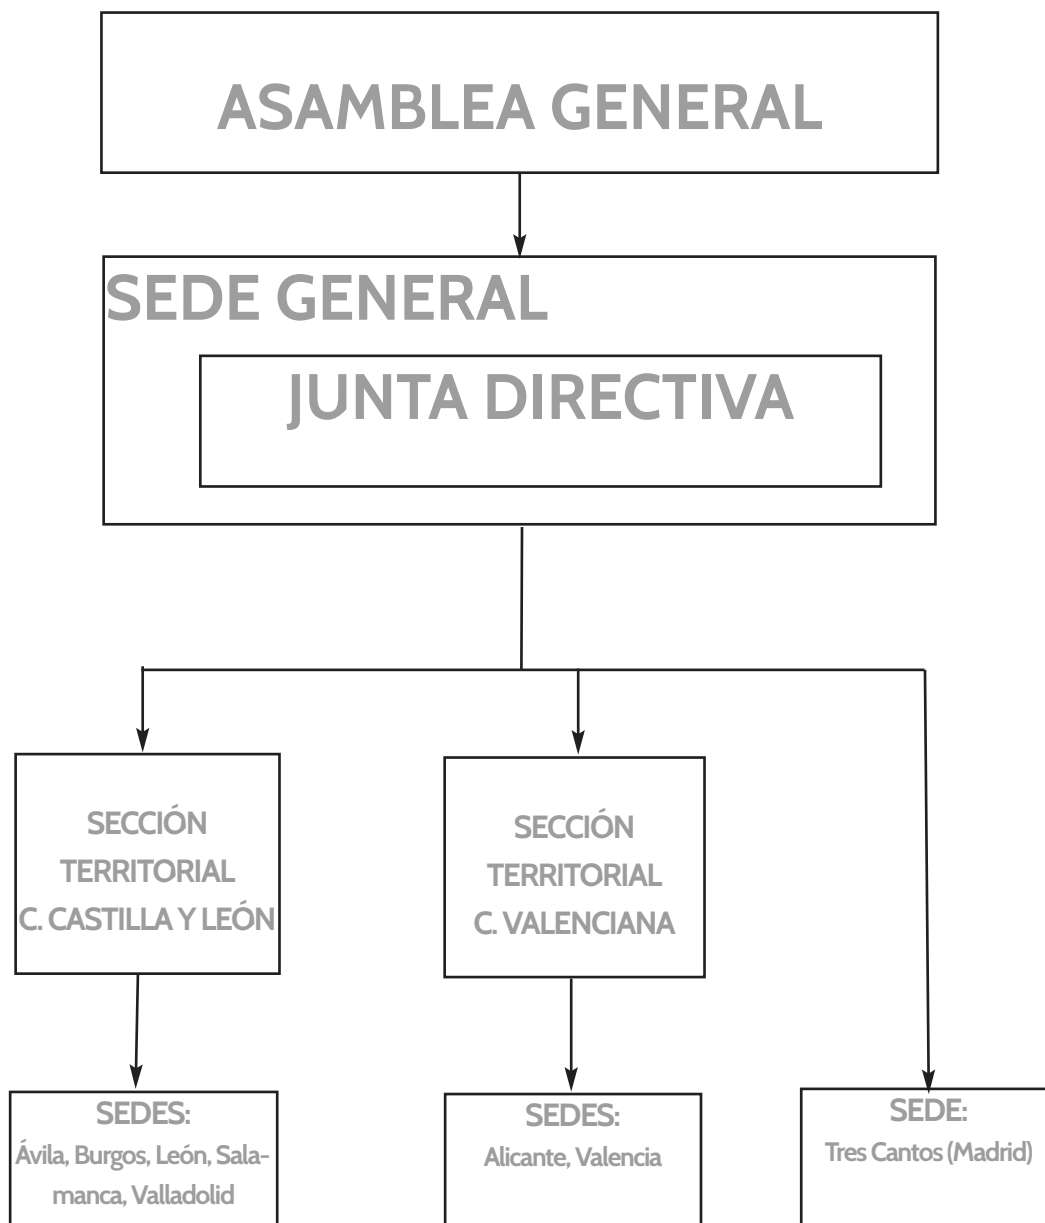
ASAMBLEA GENERAL

SEDE GENERAL

JUNTA DIRECTIVA

SECCIÓN TERRITORIAL C. CASTILLA Y LEÓN

SECCIÓN TERRITORIAL C. VALENCIANA

SEDES: Ávila, Burgos, León, Salamanca, Valladolid

SEDES: Alicante, Valencia

SEDE: Tres Cantos (Madrid)